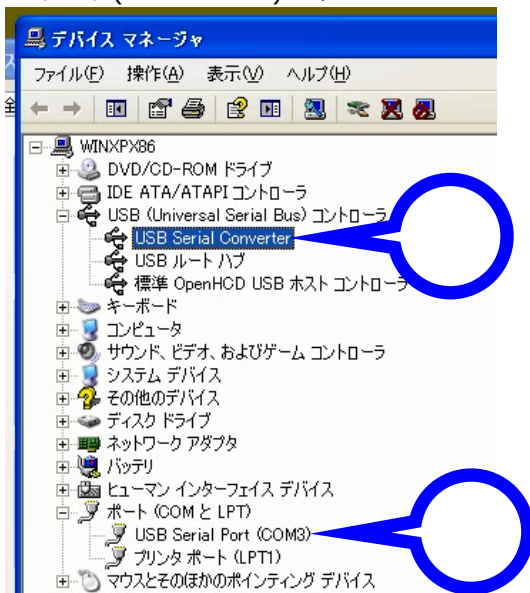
デバイス マネージャ
ファイル(F) 操作(A) 表示(V) ヘルプ(H)
WINXPX86
DVD/CD-ROM ドライブ
IDE ATA/ATAPI コントローラ
USB (Universal Serial Bus) コントローラ
USB Serial Converter
USB ルート ハブ
標準 OpenHCD USB ホスト コントローラ
キーボード
コンピュータ
サウンド、ビデオ、およびゲーム コントローラ
システム デバイス
その他のデバイス
ディスク ドライブ
ネットワーク アダプタ
バッテリ
ヒューマン インターフェイス デバイス
ポート (COM と LPT)
USB Serial Port (COM3)
プリンタ ポート (LPT1)
マウスとそのほかのポインティング デバイス